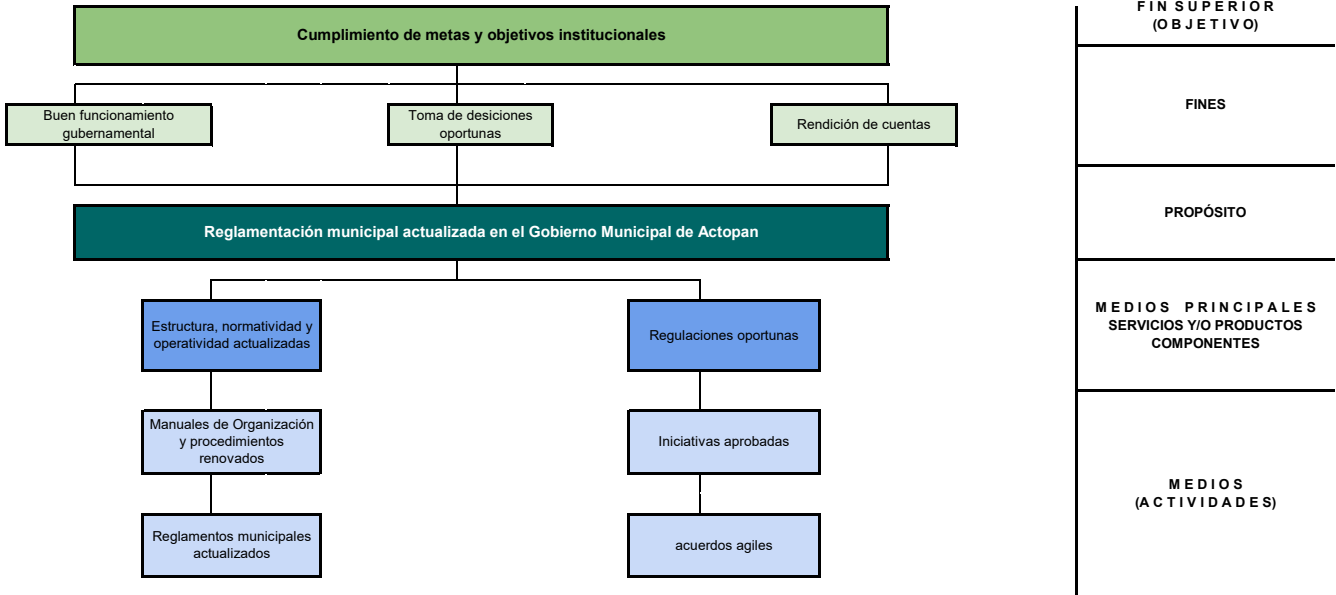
Cumplimiento de metas y objetivos institucionales

Buen funcionamiento gubernamental

Toma de desiciones oportunas

Rendición de cuentas

Reglamentación municipal actualizada en el Gobierno Municipal de Actopan

Estructura, normatividad y operatividad actualizadas

Regulaciones oportunas

Manuales de Organización y procedimientos renovados

Iniciativas aprobadas

Reglamentos municipales actualizados

acuerdos agiles

FIN SUPERIOR (OBJETIVO)

FINES

PROPÓSITO

MEDIOS PRINCIPALES SERVICIOS Y/O PRODUCTOS COMPONENTES

MEDIOS (ACTIVIDADES)